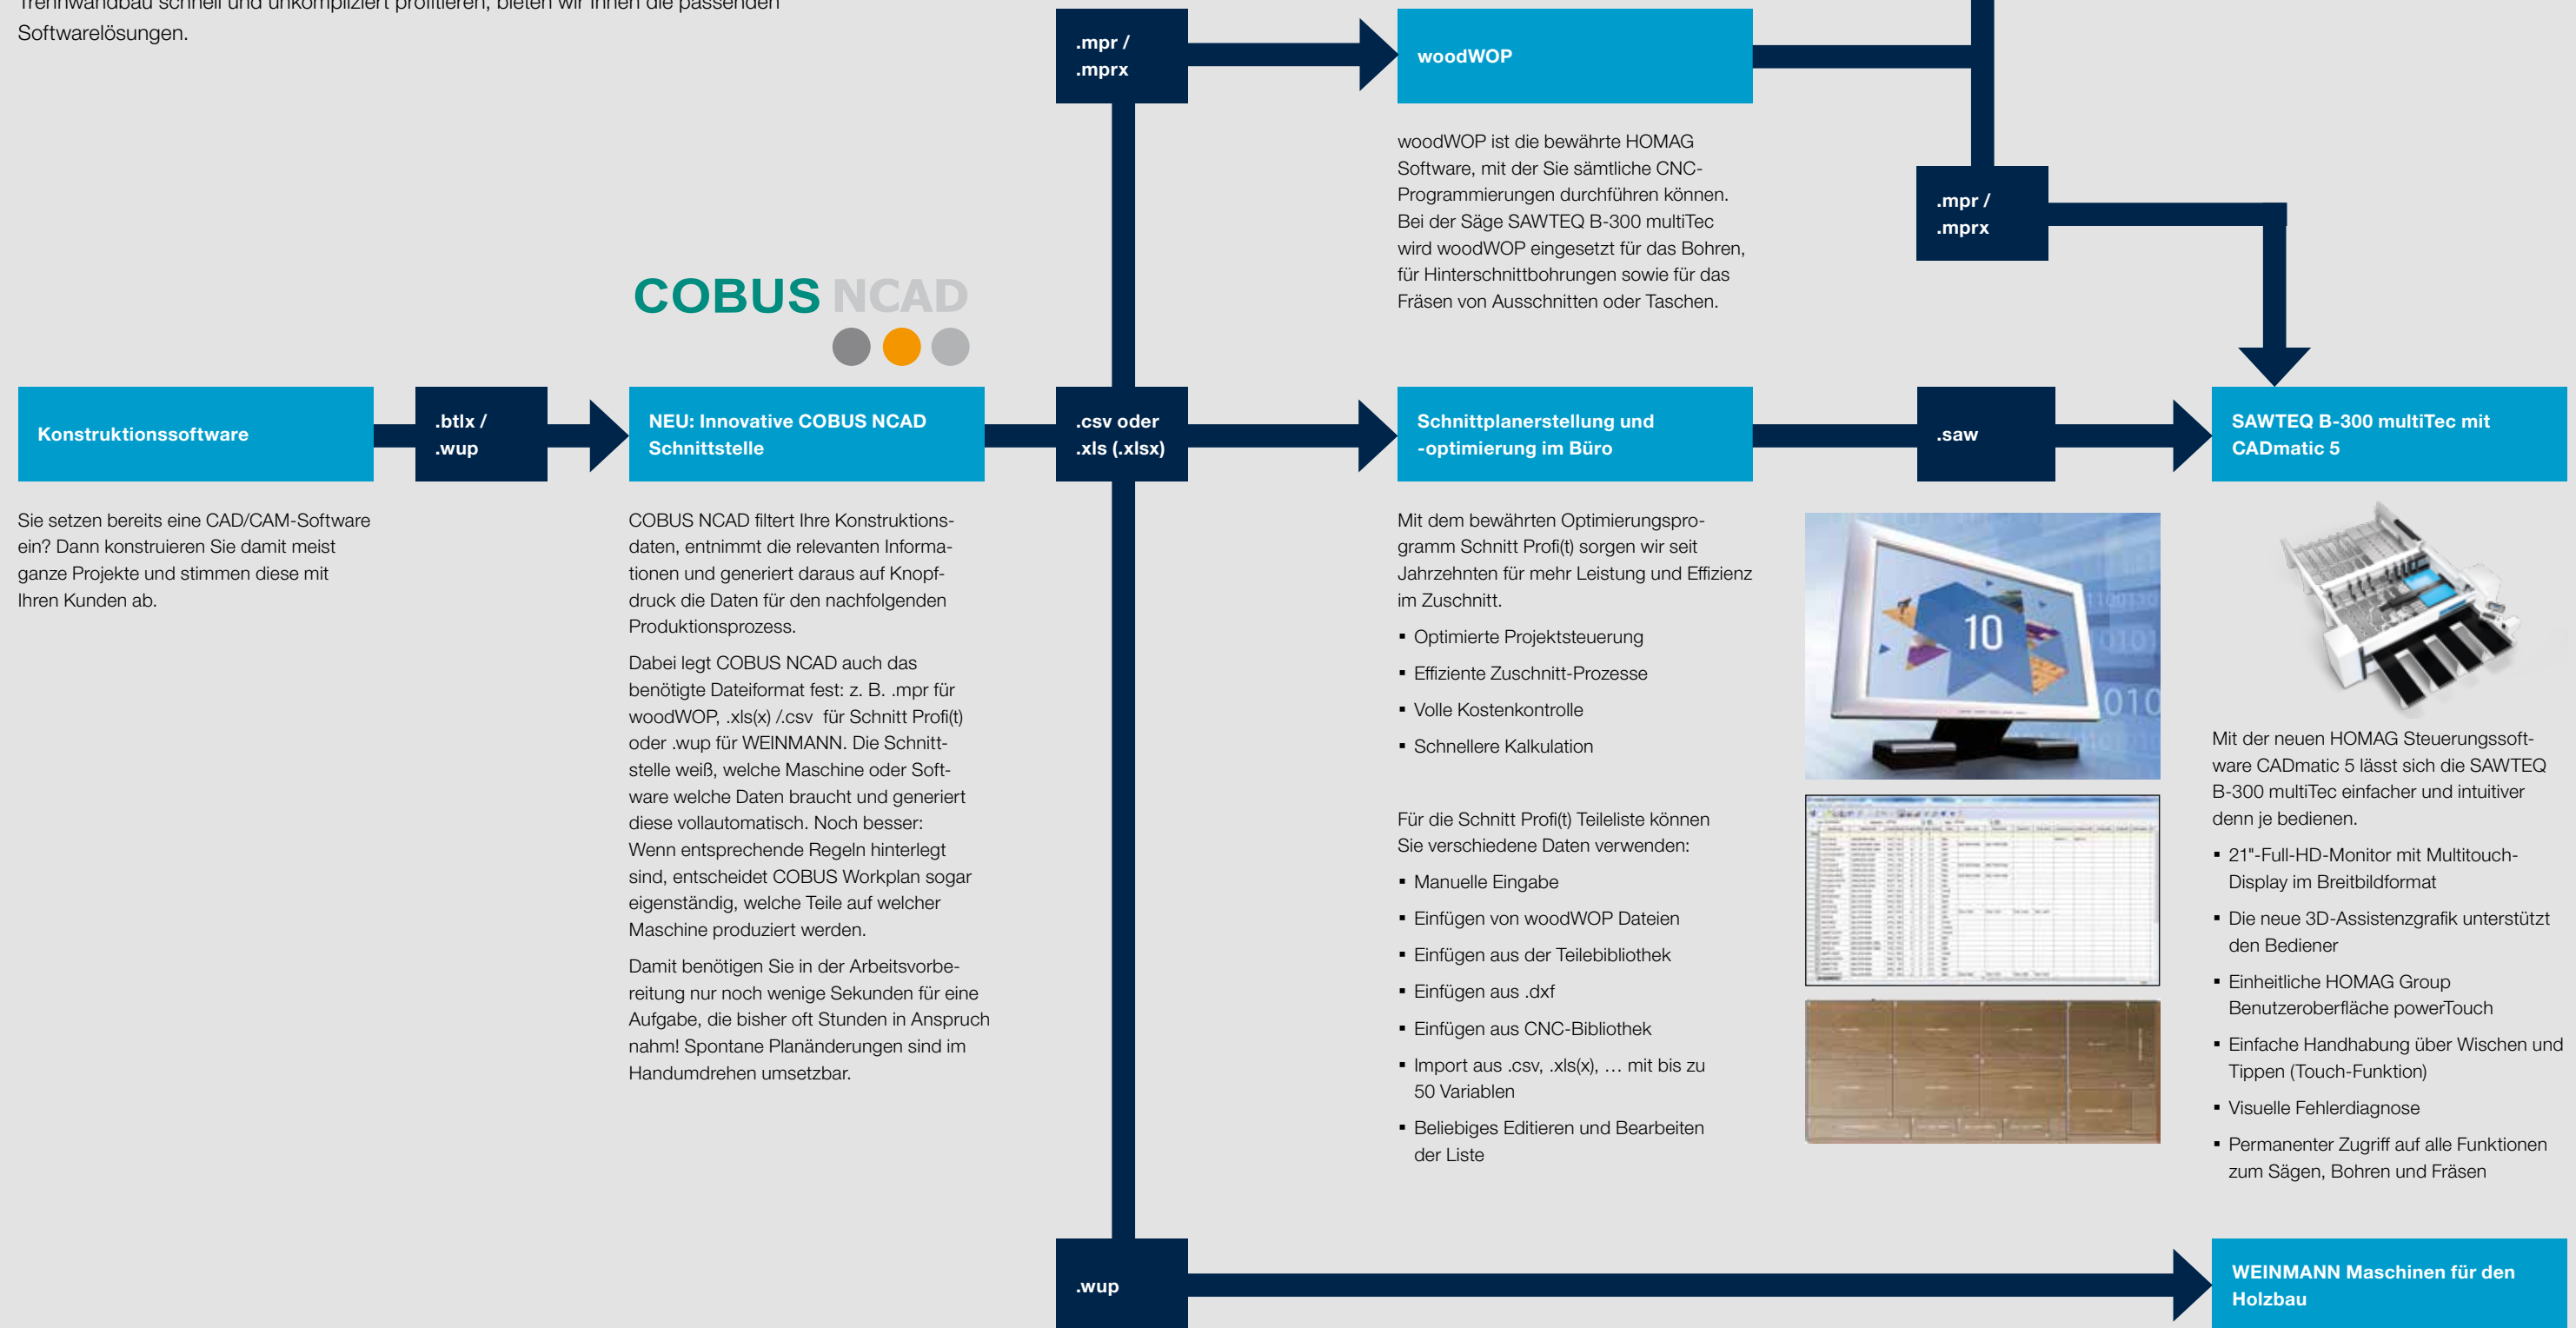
Trennwandbau schnell und unkompliziert profitieren, bieten wir Ihnen die passenden Softwarelösungen.

.mpr / .mprx

woodWOP

woodWOP ist die bewährte HOMAG Software, mit der Sie sämtliche CNC-Programmierungen durchführen können. Bei der Säge SAWTEQ B-300 multiTec wird woodWOP eingesetzt für das Bohren, für Hinterschnittbohrungen sowie für das Fräsen von Ausschnitten oder Taschen.

.mpr / .mprx

COBUS NCAD

Konstruktionssoftware

.btlx / .wup

NEU: Innovative COBUS NCAD Schnittstelle

.csv oder .xls (.xlsx)

Schnittplanerstellung und -optimierung im Büro

.saw

SAWTEQ B-300 multiTec mit CADmatic 5

Sie setzen bereits eine CAD/CAM-Software ein? Dann konstruieren Sie damit meist ganze Projekte und stimmen diese mit Ihren Kunden ab.

COBUS NCAD filtert Ihre Konstruktionsdaten, entnimmt die relevanten Informationen und generiert daraus auf Knopfdruck die Daten für den nachfolgenden Produktionsprozess.

Dabei legt COBUS NCAD auch das benötigte Dateiformat fest: z. B. .mpr für woodWOP, .xls(x) /.csv für Schnitt Profi(t) oder .wup für WEINMANN. Die Schnittstelle weiß, welche Maschine oder Software welche Daten braucht und generiert diese vollautomatisch. Noch besser: Wenn entsprechende Regeln hinterlegt sind, entscheidet COBUS Workplan sogar eigenständig, welche Teile auf welcher Maschine produziert werden.

Damit benötigen Sie in der Arbeitsvorbereitung nur noch wenige Sekunden für eine Aufgabe, die bisher oft Stunden in Anspruch nahm! Spontane Planänderungen sind im Handumdrehen umsetzbar.

Mit dem bewährten Optimierungsprogramm Schnitt Profi(t) sorgen wir seit Jahrzehnten für mehr Leistung und Effizienz im Zuschnitt.

▪ Optimierte Projektsteuerung
▪ Effiziente Zuschnitt-Prozesse
▪ Volle Kostenkontrolle
▪ Schnellere Kalkulation

10

Für die Schnitt Profi(t) Teileliste können Sie verschiedene Daten verwenden:

▪ Manuelle Eingabe
▪ Einfügen von woodWOP Dateien
▪ Einfügen aus der Teilebibliothek
▪ Einfügen aus .dxf
▪ Einfügen aus CNC-Bibliothek
▪ Import aus .csv, .xls(x), … mit bis zu 50 Variablen
▪ Beliebiges Editieren und Bearbeiten der Liste

Mit der neuen HOMAG Steuerungssoftware CADmatic 5 lässt sich die SAWTEQ B-300 multiTec einfacher und intuitiver denn je bedienen.

▪ 21"-Full-HD-Monitor mit Multitouch-Display im Breitbildformat
▪ Die neue 3D-Assistenzgrafik unterstützt den Bediener
▪ Einheitliche HOMAG Group Benutzeroberfläche powerTouch
▪ Einfache Handhabung über Wischen und Tippen (Touch-Funktion)
▪ Visuelle Fehlerdiagnose
▪ Permanenter Zugriff auf alle Funktionen zum Sägen, Bohren und Fräsen

.wup

WEINMANN Maschinen für den Holzbau